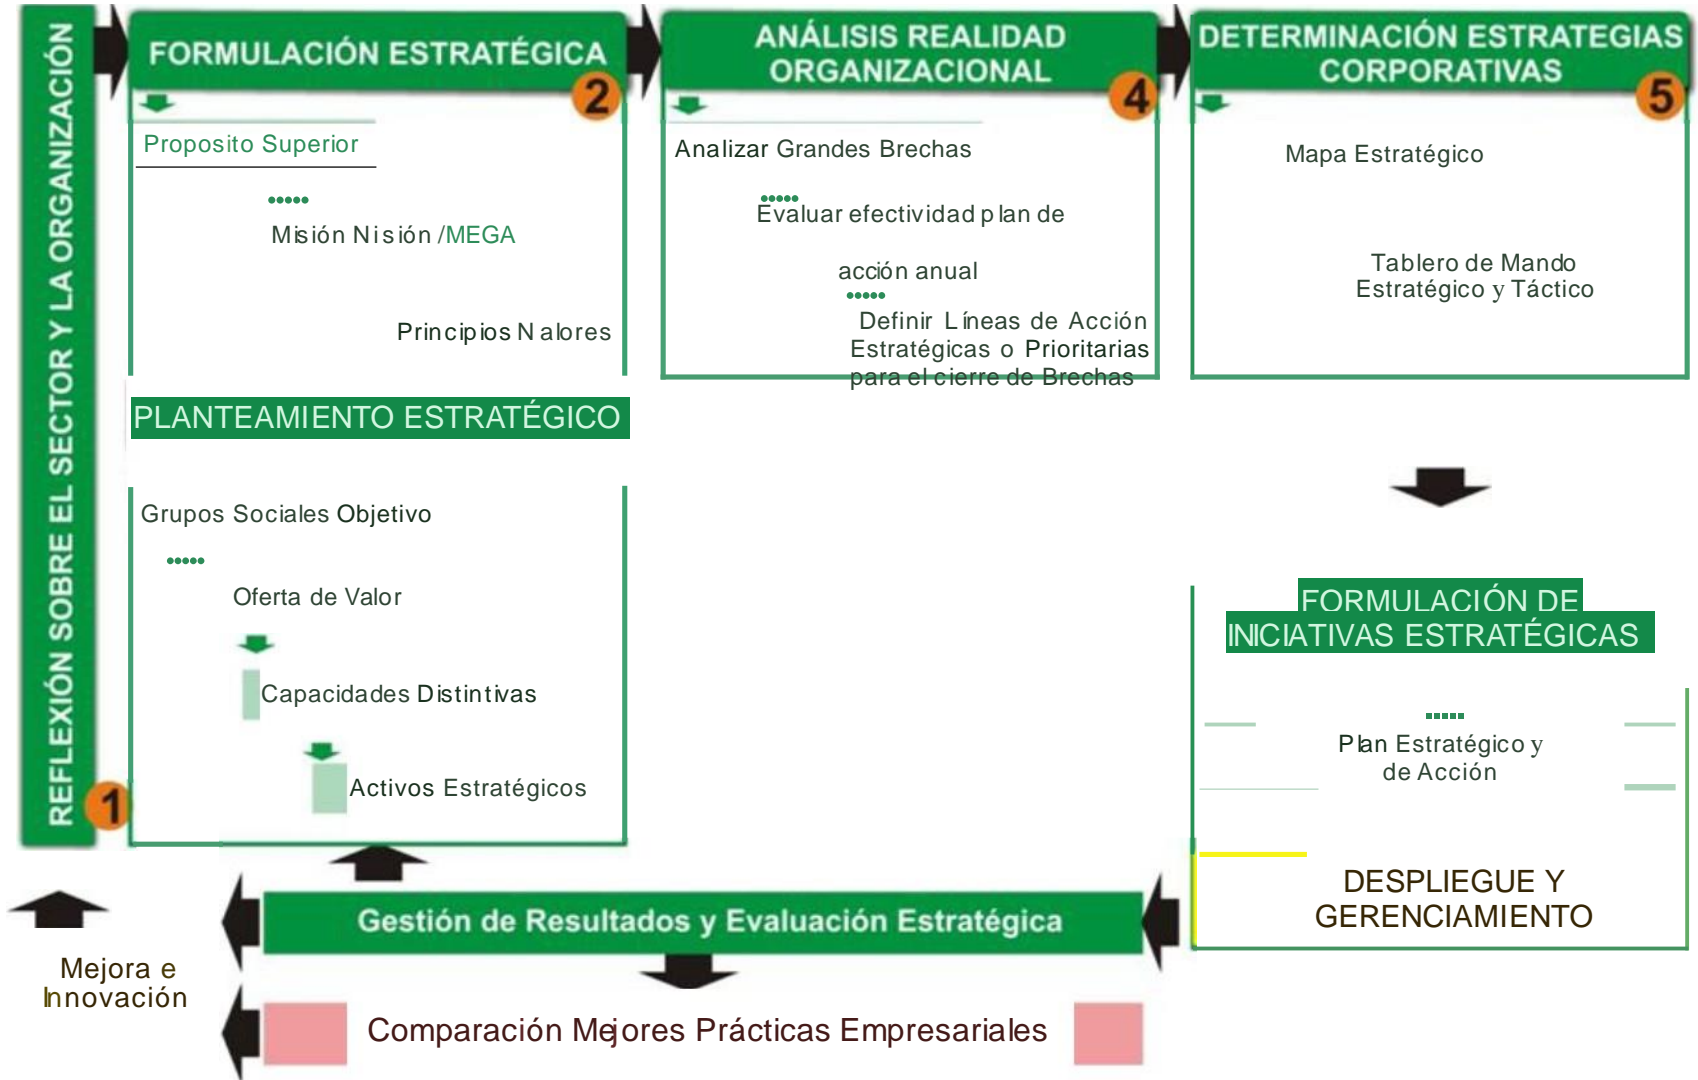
REFLEXIÓN SOBRE EL SECTOR Y LA ORGANIZACIÓN

1

FORMULACIÓN ESTRATÉGICA

2

Proposito Superior

Misión Nisión /MEGA

Principios Nalores

PLANTEAMIENTO ESTRATÉGICO

Grupos Sociales Objetivo

Oferta de Valor

Capacidades Distintivas

Activos Estratégicos

ANÁLISIS REALIDAD ORGANIZACIONAL

4

Analizar Grandes Brechas

Evaluar efectividad plan de acción anual

Definir Líneas de Acción Estratégicas o Prioritarias para el cierre de Brechas

DETERMINACIÓN ESTRATEGIAS CORPORATIVAS

5

Mapa Estratégico

Tablero de Mando Estratégico y Táctico

FORMULACIÓN DE INICIATIVAS ESTRATÉGICAS

Plan Estratégico y de Acción

DESPLIEGUE Y GERENCIAMIENTO

Gestión de Resultados y Evaluación Estratégica

Mejora e Innovación

Comparación Mejores Prácticas Empresariales